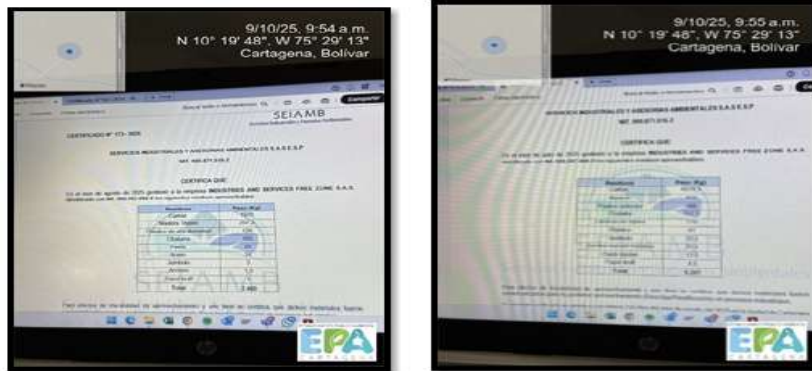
9/10/25, 9:54 a.m.
N 10° 19' 48", W 75° 29' 13"
Cartagena, Bolívar

SEIAMB

CERTIFICADO N° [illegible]

SERVICIOS INDUSTRIALES Y ASESORIAS AMBIENTALES S.A.S E.S.P

NIT. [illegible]

CERTIFICA QUE:

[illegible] INDUSTRIES AND SERVICES FREE ZONE S.A.S. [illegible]

| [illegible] | Peso (Kg) |
|---|---|
| Cartón | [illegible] |
| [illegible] | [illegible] |
| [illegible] | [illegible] |
| Chatarra | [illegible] |
| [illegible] | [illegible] |
| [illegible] | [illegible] |
| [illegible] | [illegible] |
| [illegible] | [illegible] |
| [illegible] | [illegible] |
| Total | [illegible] |

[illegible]

EPA
CARTAGENA

9/10/25, 9:55 a.m.
N 10° 19' 48", W 75° 29' 13"
Cartagena, Bolívar

SERVICIOS INDUSTRIALES Y ASESORIAS AMBIENTALES S.A.S E.S.P

NIT. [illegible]

CERTIFICA QUE:

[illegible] INDUSTRIES AND SERVICES FREE ZONE S.A.S. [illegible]

| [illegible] | Peso (Kg) |
|---|---|
| Cartón | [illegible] |
| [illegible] | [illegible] |
| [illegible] | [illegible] |
| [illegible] | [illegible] |
| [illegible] | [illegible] |
| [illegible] | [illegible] |
| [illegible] | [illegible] |
| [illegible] | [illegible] |
| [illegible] | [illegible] |
| Total | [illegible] |

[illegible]

EPA
CARTAGENA